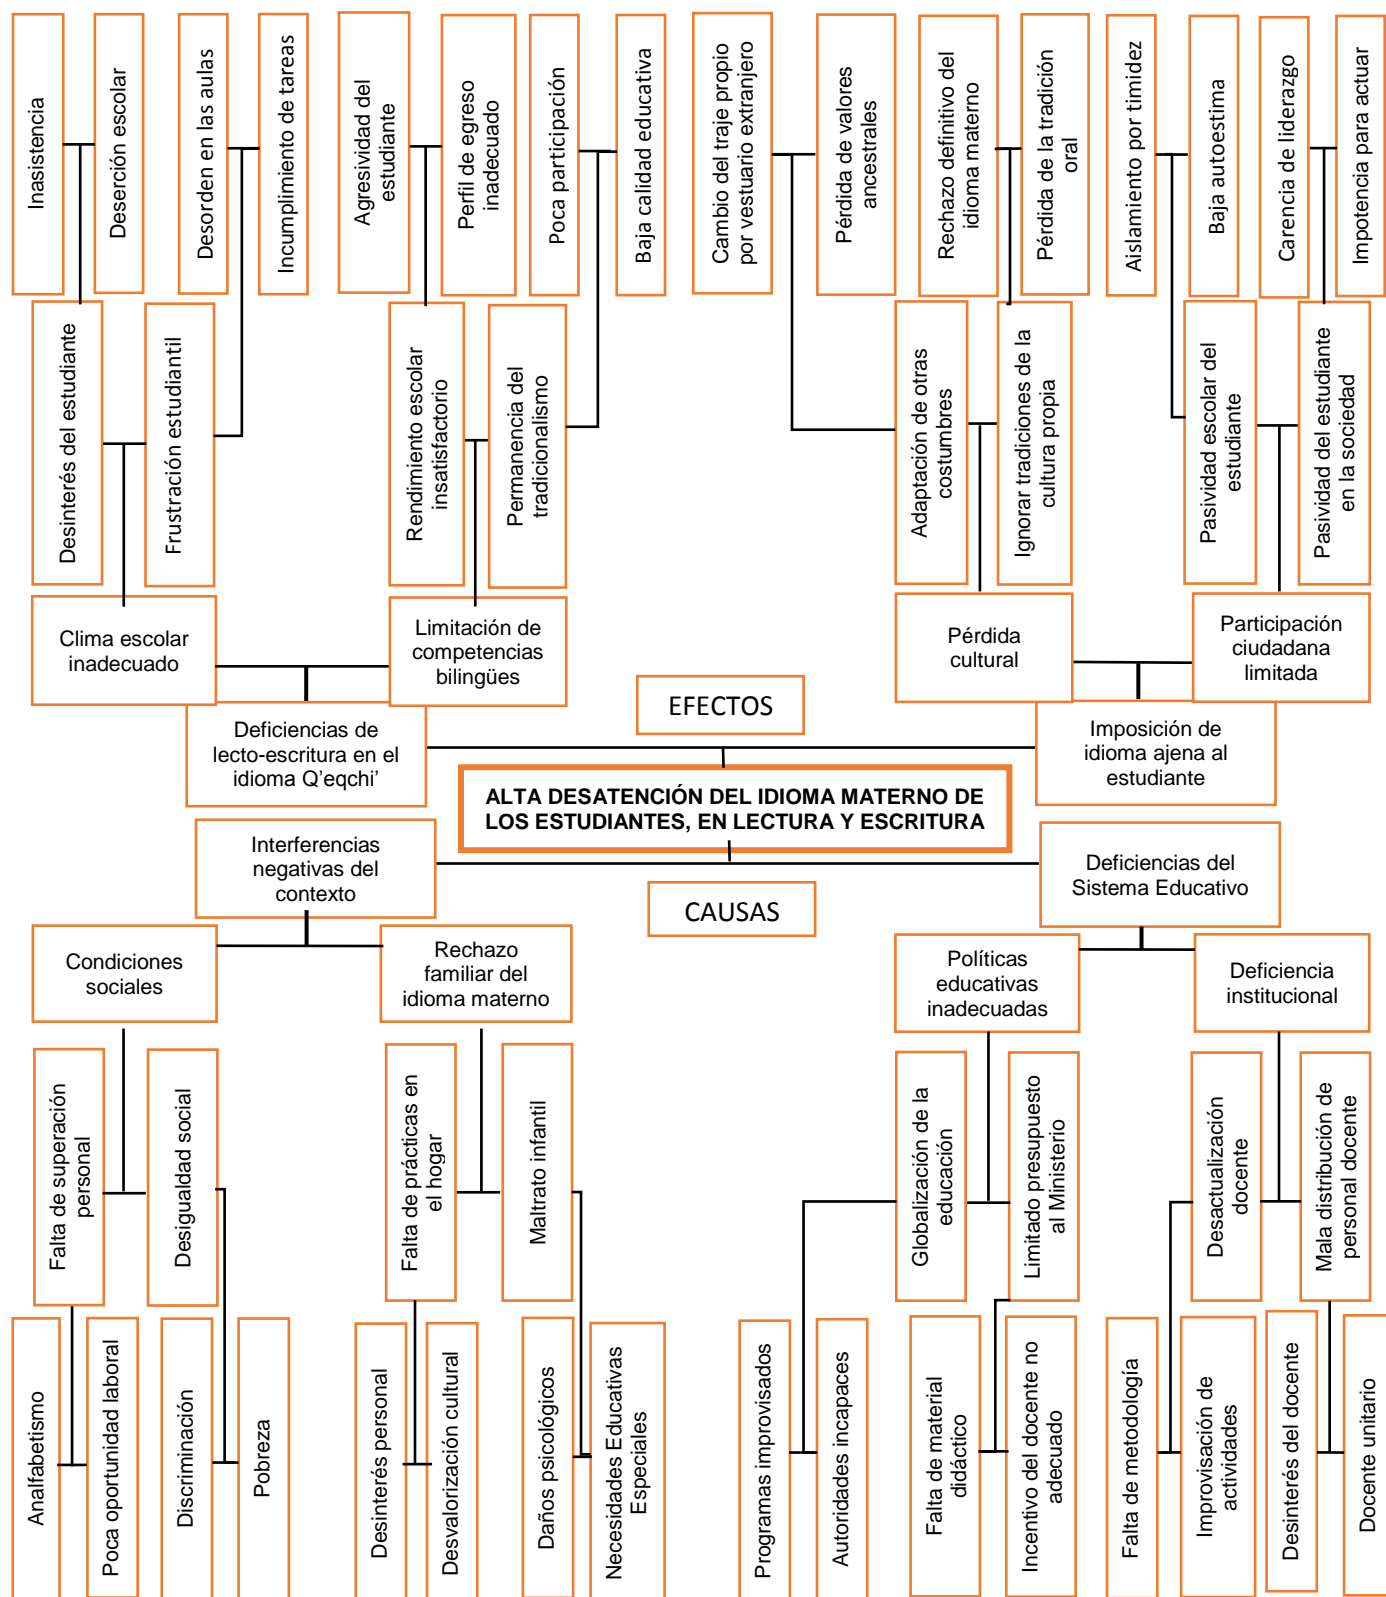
Inasistencia

Deserción escolar

Desorden en las aulas

Incumplimiento de tareas

Agresividad del estudiante

Perfil de egreso inadecuado

Poca participación

Baja calidad educativa

Cambio del traje propio por vestuario extranjero

Pérdida de valores ancestrales

Rechazo definitivo del idioma materno

Pérdida de la tradición oral

Aislamiento por timidez

Baja autoestima

Carencia de liderazgo

Impotencia para actuar

Desinterés del estudiante

Frustración estudiantil

Rendimiento escolar insatisfactorio

Permanencia del tradicionalismo

Adaptación de otras costumbres

Ignorar tradiciones de la cultura propia

Pasividad escolar del estudiante

Pasividad del estudiante en la sociedad

Clima escolar inadecuado

Limitación de competencias bilingües

Pérdida cultural

Participación ciudadana limitada

EFECTOS

Deficiencias de lecto-escritura en el idioma Q'eqchi'

Imposición de idioma ajena al estudiante

ALTA DESATENCIÓN DEL IDIOMA MATERNO DE LOS ESTUDIANTES, EN LECTURA Y ESCRITURA

Interferencias negativas del contexto

Deficiencias del Sistema Educativo

CAUSAS

Condiciones sociales

Rechazo familiar del idioma materno

Políticas educativas inadecuadas

Deficiencia institucional

Falta de superación personal

Desigualdad social

Falta de prácticas en el hogar

Maltrato infantil

Globalización de la educación

Limitado presupuesto al Ministerio

Desactualización docente

Mala distribución de personal docente

Analfabetismo

Poca oportunidad laboral

Discriminación

Pobreza

Desinterés personal

Desvalorización cultural

Daños psicológicos

Necesidades Educativas Especiales

Programas improvisados

Autoridades incapaces

Falta de material didáctico

Incentivo del docente no adecuado

Falta de metodología

Improvisación de actividades

Desinterés del docente

Docente unitario